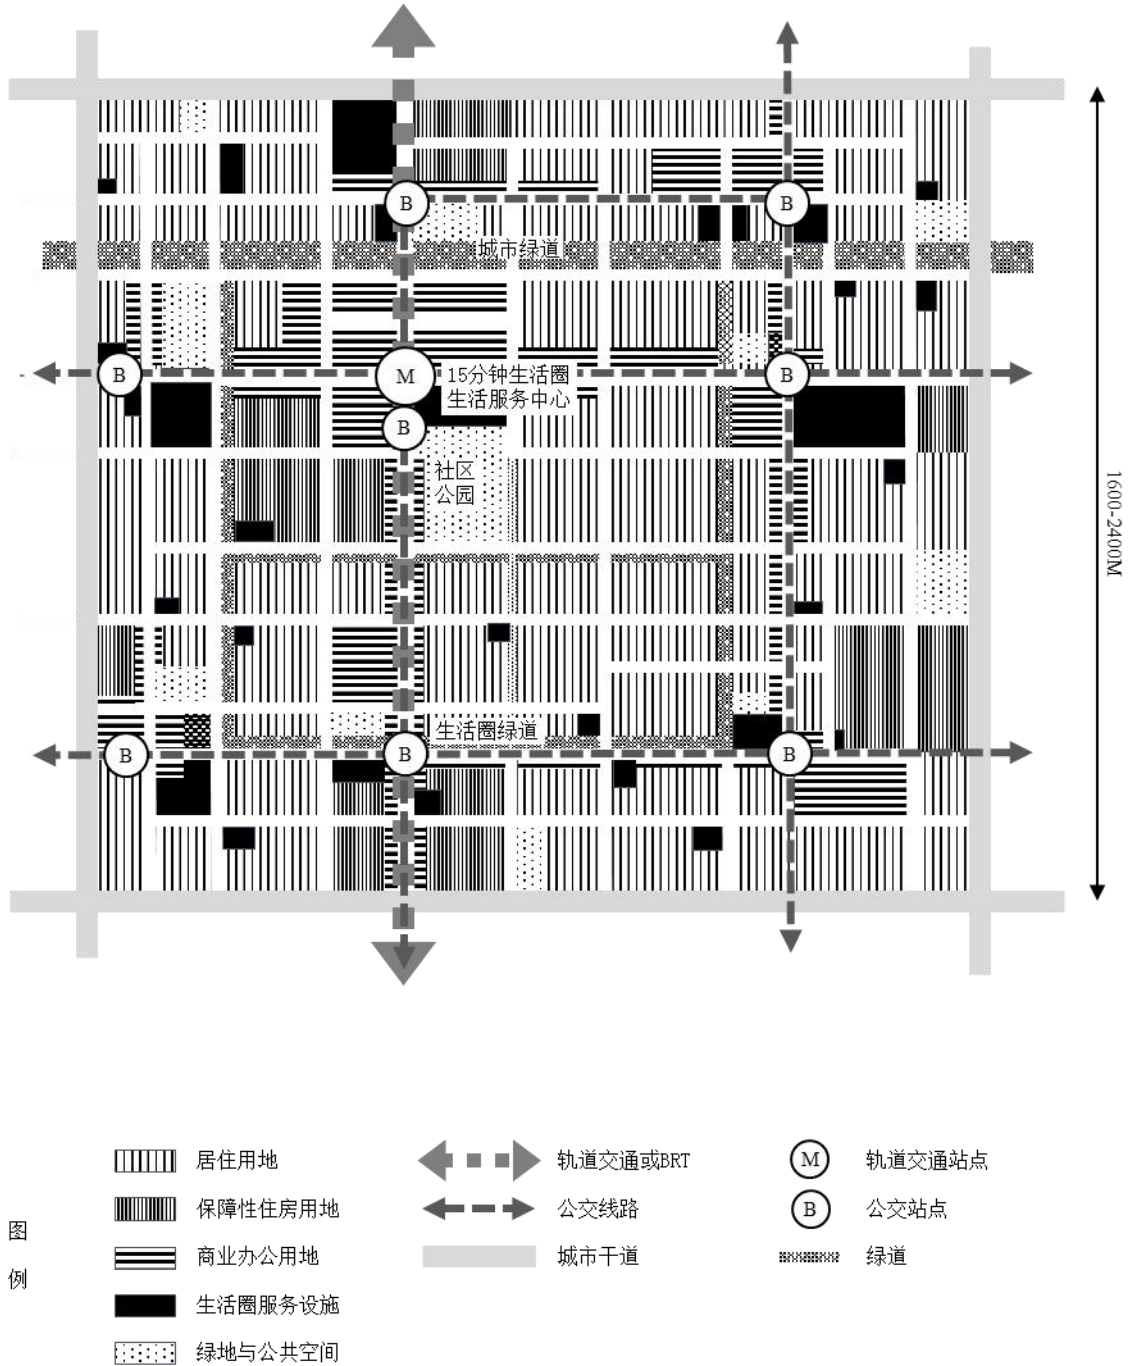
B

B

城市绿道

B

M

15分钟生活圈
生活服务中心

B

B

社区
公园

生活圈绿道

B

B

B

1600-2400M

图
例

居住用地

保障性住房用地

商业办公用地

生活圈服务设施

绿地与公共空间

轨道交通或BRT

公交线路

城市干道

M 轨道交通站点

B 公交站点

绿道